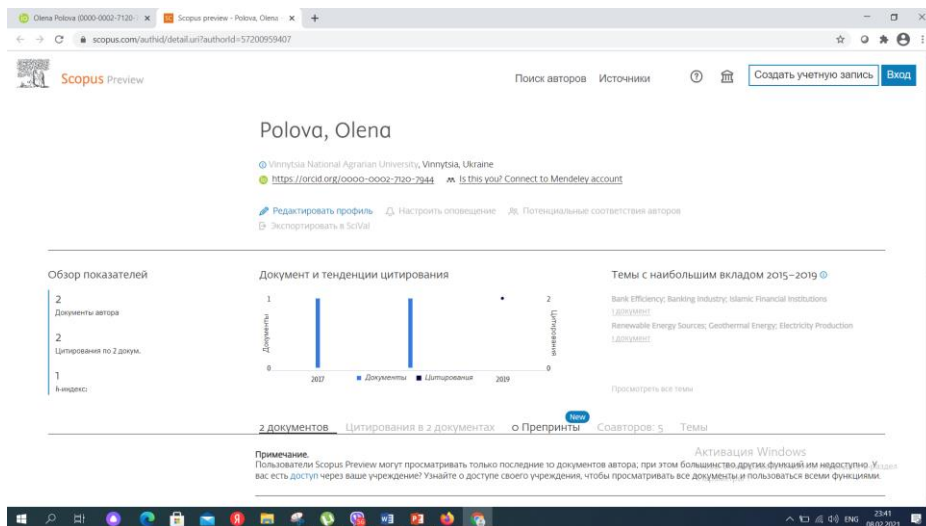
Olena Polova (0000-0002-7120- ×
Scopus preview - Polova, Olena ×
+
scopus.com/authid/detail.uri?authorId=57200959407

Scopus Preview

Поиск авторов Источники
Создать учетную запись
Вход

Polova, Olena

Vinnytsia National Agrarian University, Vinnytsia, Ukraine
https://orcid.org/0000-0002-7120-7944 Is this you? Connect to Mendeley account

Редактировать профиль Настроить оповещение Потенциальные соответствия авторов
Экспортировать в SciVal

Обзор показателей

2
Документы автора

2
Цитирования по 2 докум.

1
h-индекс:

Документ и тенденции цитирования

1
0
Документы
2017
2019
2
0
Цитирования
Документы Цитирования

Темы с наибольшим вкладом 2015–2019

Bank Efficiency; Banking Industry; Islamic Financial Institutions
1 документ
Renewable Energy Sources; Geothermal Energy; Electricity Production
1 документ

Просмотреть все темы

2 документов Цитирования в 2 документах 0 Препринты New Соавторов: 5 Темы

Примечание.
Пользователи Scopus Preview могут просматривать только последние 10 документов автора; при этом большинство других функций им недоступно. У вас есть доступ через ваше учреждение? Узнайте о доступе своего учреждения, чтобы просматривать все документы и пользоваться всеми функциями.

Активация Windows

ENG 23:41 08.02.2021